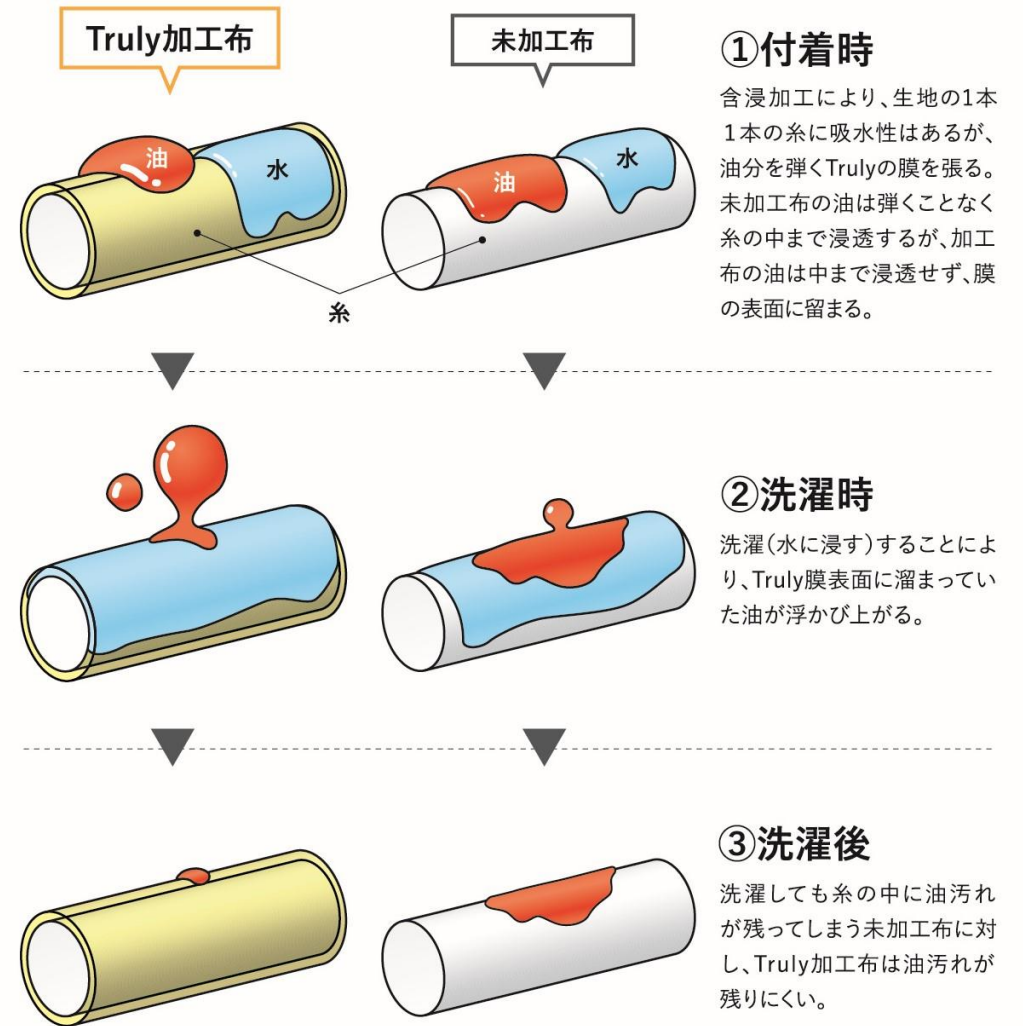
Truly加工布

未加工布

油

水

油

水

糸

①付着時

含浸加工により、生地の1本1本の糸に吸水性はあるが、油分を弾くTrulyの膜を張る。未加工布の油は弾くことなく糸の中まで浸透するが、加工布の油は中まで浸透せず、膜の表面に留まる。

②洗濯時

洗濯（水に浸す）することにより、Truly膜表面に溜まっていた油が浮かび上がる。

③洗濯後

洗濯しても糸の中に油汚れが残ってしまう未加工布に対し、Truly加工布は油汚れが残りにくい。